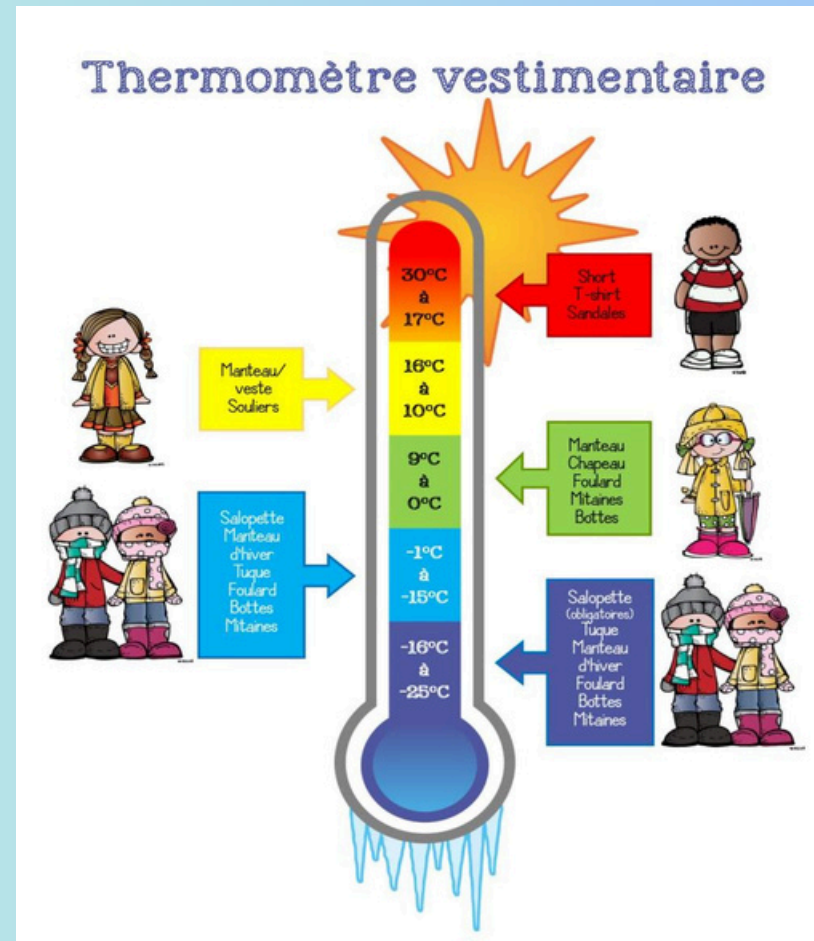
Thermomètre vestimentaire

30°C à 17°C

Short
T-shirt
Sandales

Manteau/
veste
Souliers

16°C à 10°C

9°C à 0°C

Manteau
Chapeau
Foulard
Mitaines
Bottes

Salopette
Manteau
d'hiver
Tuque
Foulard
Bottes
Mitaines

-1°C à -15°C

-16°C à -25°C

Salopette
(obligatoires)
Tuque
Manteau
d'hiver
Foulard
Bottes
Mitaines